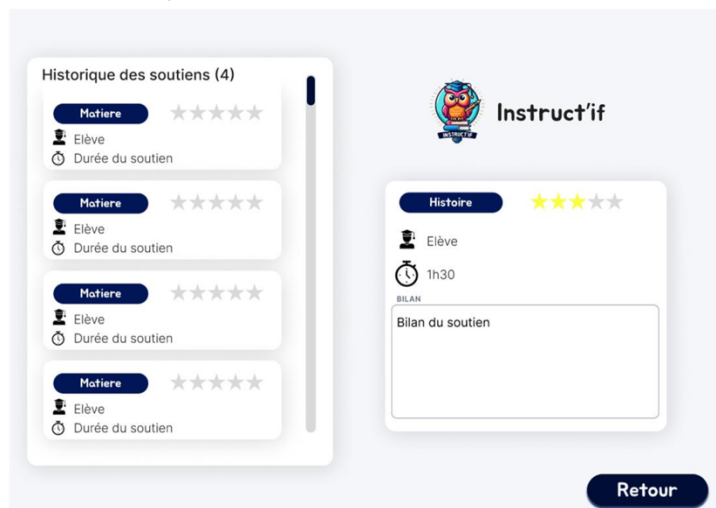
Historique des soutiens (4)

Matiere
Elève
Durée du soutien

Matiere
Elève
Durée du soutien

Matiere
Elève
Durée du soutien

Matiere
Elève
Durée du soutien

INSTRUCT'IF
Instruct'if

Histoire
Elève
1h30
BILAN
Bilan du soutien

Retour